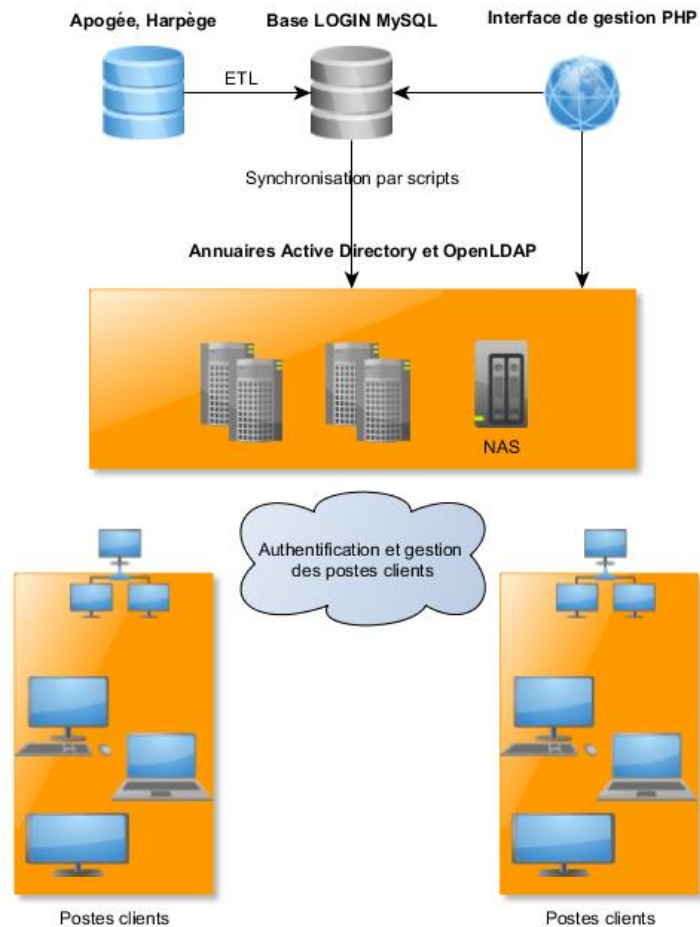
Apogée, Harpège

Base LOGIN MySQL

Interface de gestion PHP

ETL

Synchronisation par scripts

Annuaires Active Directory et OpenLDAP

NAS

Authentification et gestion des postes clients

Postes clients

Postes clients